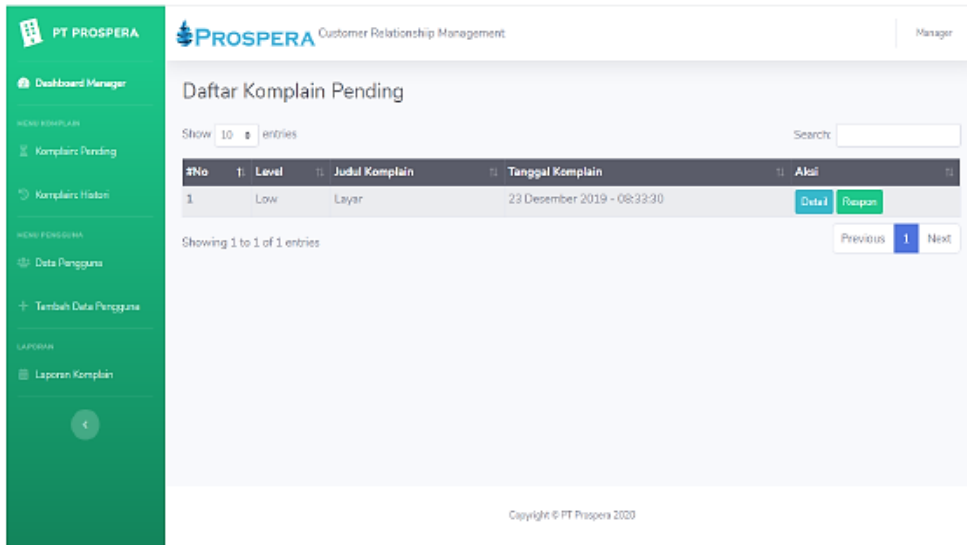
PT PROSPERA

Dashboard Manager

MENU KOMPLAIN

Komplain Pending

Komplain Histori

MENU PENGGUNA

Data Pengguna

Tambah Data Pengguna

LAPORAN

Laporan Komplain

‹

PROSPERA Customer Relationship Management

Manager

Daftar Komplain Pending

Show 10 entries

Search:

| #No | Level | Judul Komplain | Tanggal Komplain | Aksi |
|---|---|---|---|---|
| 1 | Low | Layar | 23 Desember 2019 - 08:33:30 | Detail Respon |

Showing 1 to 1 of 1 entries

Previous 1 Next

Copyright © PT Prospera 2020